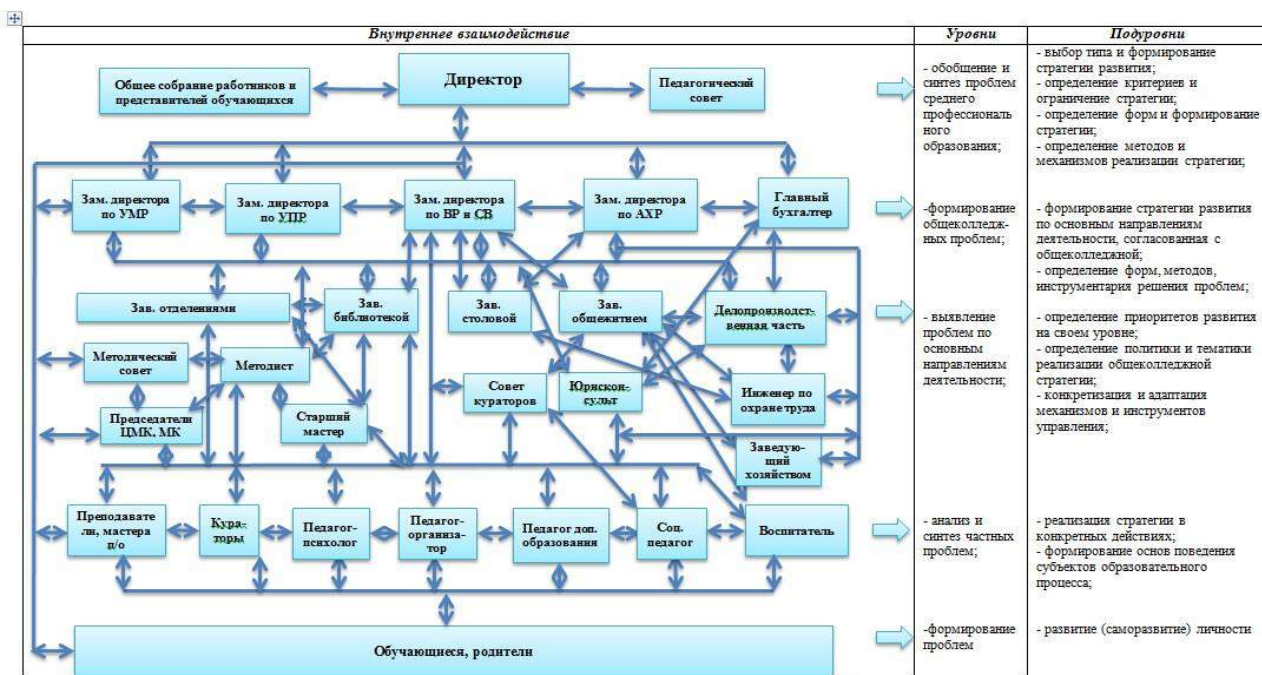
| Внутреннее взаимодействие | Уровни | Подуровни |
|---|---|---|
| Общее собрание работников и представителей обучающихся; Директор; Педагогический совет | - обобщение и синтез проблем среднего профессионального образования; | - выбор типа и формирование стратегии развития; - определение критериев и ограничение стратегии; - определение форм и формирование стратегии; - определение методов и механизмов реализации стратегии; |
| Зам. директора по УМР; Зам. директора по УПР; Зам. директора по ВР и СВ; Зам. директора по АХР; Главный бухгалтер | -формирование общеколледжных проблем; | - формирование стратегии развития по основным направлениям деятельности, согласованная с общеколледжной; - определение форм, методов, инструментария решения проблем; |
| Зав. отделениями; Зав. библиотекой; Зав. столовой; Зав. общежитием; Делопроизводственная часть; Методический совет; Методист; Совет кураторов; Юрисконсульт; Инженер по охране труда; Председатели ЦМК, МК; Старший мастер; Заведующий хозяйством | - выявление проблем по основным направлениям деятельности; | - определение приоритетов развития на своем уровне; - определение политики и тематики реализации общеколледжной стратегии; - конкретизация и адаптация механизмов и инструментов управления; |
| Преподаватели, мастера п/о; Кураторы; Педагог-психолог; Педагог-организатор; Педагог доп. образования; Соц. педагог; Воспитатель | - анализ и синтез частных проблем; | - реализация стратегии в конкретных действиях; - формирование основ поведения субъектов образовательного процесса; |
| Обучающиеся, родители | -формирование проблем | - развитие (саморазвитие) личности |